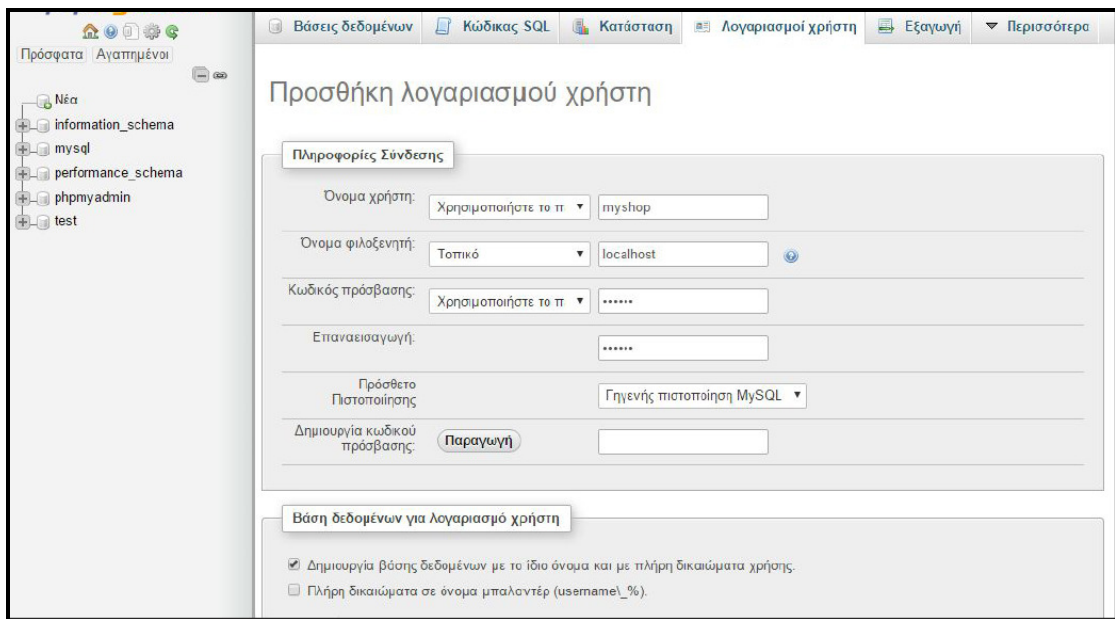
Πρόσφατα Αγαπημένοι

Νέα
information_schema
mysql
performance_schema
phpmyadmin
test

Βάσεις δεδομένων | Κώδικας SQL | Κατάσταση | Λογαριασμοί χρήστη | Εξαγωγή | Περισσότερα

Προσθήκη λογαριασμού χρήστη

Πληροφορίες Σύνδεσης

Όνομα χρήστη: Χρησιμοποιήστε το π myshop

Όνομα φιλοξενητή: Τοπικό localhost

Κωδικός πρόσβασης: Χρησιμοποιήστε το π ••••••

Επαναεισαγωγή: ••••••

Πρόσθετο Πιστοποίησης Γηγενής πιστοποίηση MySQL

Δημιουργία κωδικού πρόσβασης: Παραγωγή

Βάση δεδομένων για λογαριασμό χρήστη

Δημιουργία βάσης δεδομένων με το ίδιο όνομα και με πλήρη δικαιώματα χρήσης.

Πλήρη δικαιώματα σε όνομα μπαλαντέρ (username\_%).